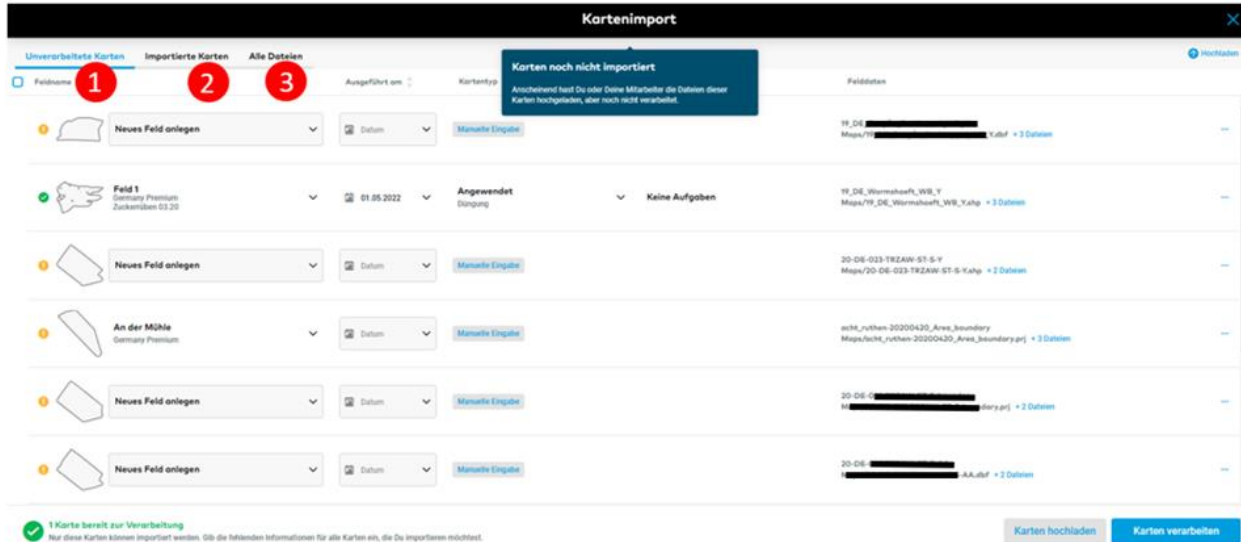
Kartenimport

Unverarbeitete Karten 1 Importierte Karten 2 Alle Dateien 3

Hochladen

Feldname

Ausgeführt am

Kartentyp

Karten noch nicht importiert

Anscheinend hast Du oder Deine Mitarbeiter die Dateien dieser Karten hochgeladen, aber noch nicht verarbeitet.

Felddaten

Neues Feld anlegen | Datum | Manuelle Eingabe | 19_DE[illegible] Maps/19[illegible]Y.dbf + 3 Dateien

Feld 1 Germany Premium Zuckerrüben 03.20 | 01.05.2022 | Angewendet Düngung | Keine Aufgaben | 19_DE_Wormshoeft_WB_Y Maps/19_DE_Wormshoeft_WB_Y.shp + 3 Dateien

Neues Feld anlegen | Datum | Manuelle Eingabe | 20-DE-023-TRZAW-ST-S-Y Maps/20-DE-023-TRZAW-ST-S-Y.shp + 2 Dateien

An der Mühle Germany Premium | Datum | Manuelle Eingabe | acht_ruthen-20200420_Area_boundary Maps/acht_ruthen-20200420_Area_boundary.prj + 3 Dateien

Neues Feld anlegen | Datum | Manuelle Eingabe | 20-DE-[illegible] M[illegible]dary.prj + 2 Dateien

Neues Feld anlegen | Datum | Manuelle Eingabe | 20-DE-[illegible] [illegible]-AA.dbf + 2 Dateien

1 Karte bereit zur Verarbeitung
Nur diese Karten können importiert werden. Gib die fehlenden Informationen für alle Karten ein, die Du importieren möchtest.

Karten hochladen

Karten verarbeiten